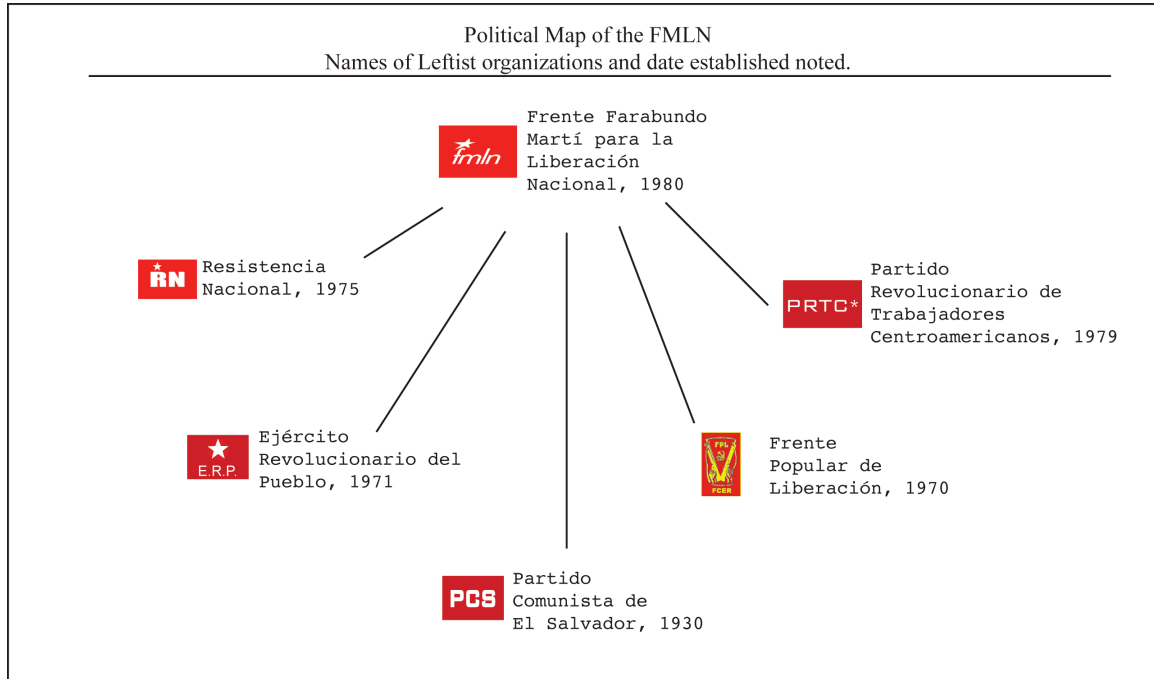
Political Map of the FMLN
Names of Leftist organizations and date established noted.

fmln

Frente Farabundo Martí para la Liberación Nacional, 1980

RN

Resistencia Nacional, 1975

PRTC*

Partido Revolucionario de Trabajadores Centroamericanos, 1979

E.R.P.

Ejército Revolucionario del Pueblo, 1971

FPL

FCER

Frente Popular de Liberación, 1970

PCS

Partido Comunista de El Salvador, 1930